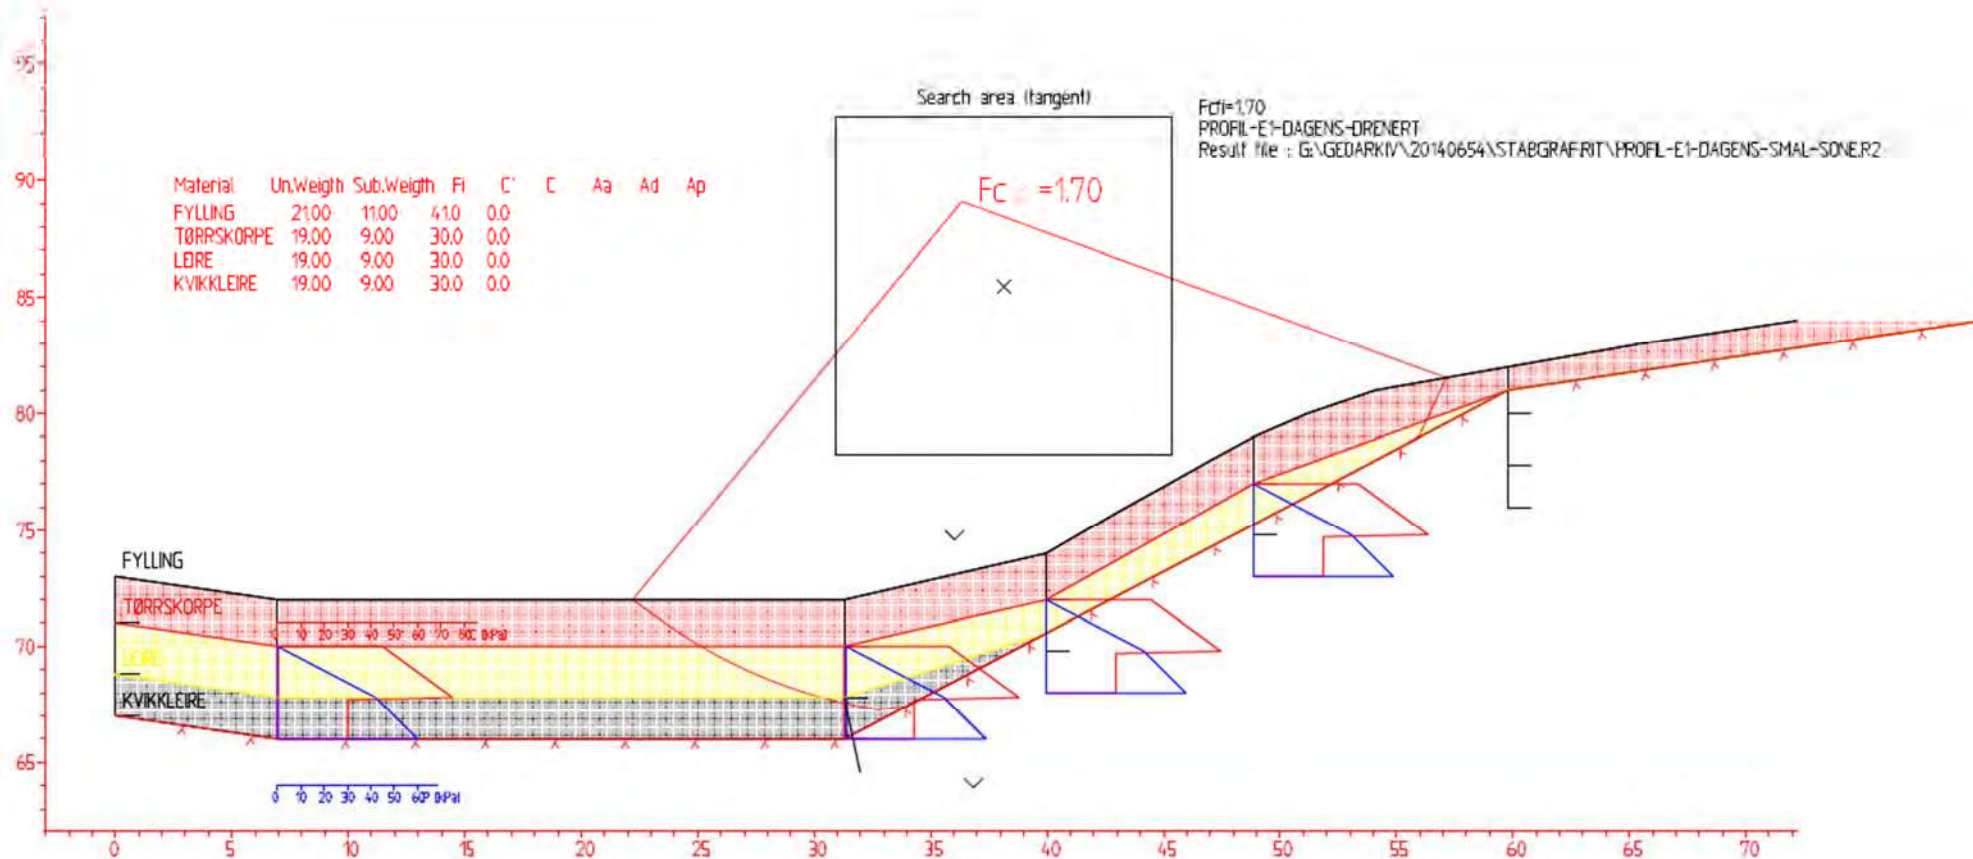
95

90

85

80

75

70

65

Search area (tangent)

Fcfi=1.70
PROFIL-E1-DAGENS-DRENERT
Result file : G:\GEOARKIV\20140654\STABGRAF\RIT\PROFIL-E1-DAGENS-SMAL-SONE.R2

Fc =1.70

| Material | Un.Weigth | Sub.Weigth | Fi | C' | C | Aa | Ad | Ap |
|---|---|---|---|---|---|---|---|---|
| FYLLING | 21.00 | 11.00 | 41.0 | 0.0 | | | | |
| TØRRSKORPE | 19.00 | 9.00 | 30.0 | 0.0 | | | | |
| LEIRE | 19.00 | 9.00 | 30.0 | 0.0 | | | | |
| KVIKKLEIRE | 19.00 | 9.00 | 30.0 | 0.0 | | | | |

FYLLING
TØRRSKORPE
LEIRE
KVIKKLEIRE

0 10 20 30 40 50 60 70 80 (kPa)

0 10 20 30 40 50 60 (kPa)

0 5 10 15 20 25 30 35 40 45 50 55 60 65 70